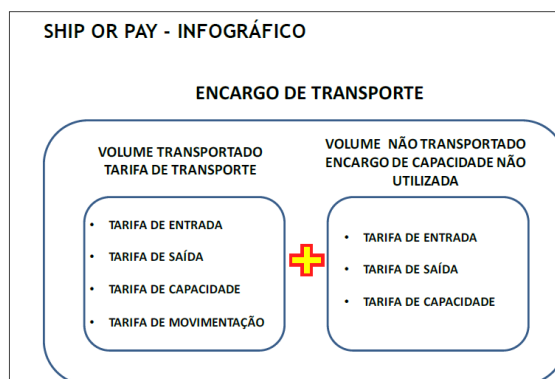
SHIP OR PAY - INFOGRÁFICO

ENCARGO DE TRANSPORTE

VOLUME TRANSPORTADO
TARIFA DE TRANSPORTE

- TARIFA DE ENTRADA
- TARIFA DE SAÍDA
- TARIFA DE CAPACIDADE
- TARIFA DE MOVIMENTAÇÃO

+

VOLUME NÃO TRANSPORTADO
ENCARGO DE CAPACIDADE NÃO UTILIZADA

- TARIFA DE ENTRADA
- TARIFA DE SAÍDA
- TARIFA DE CAPACIDADE